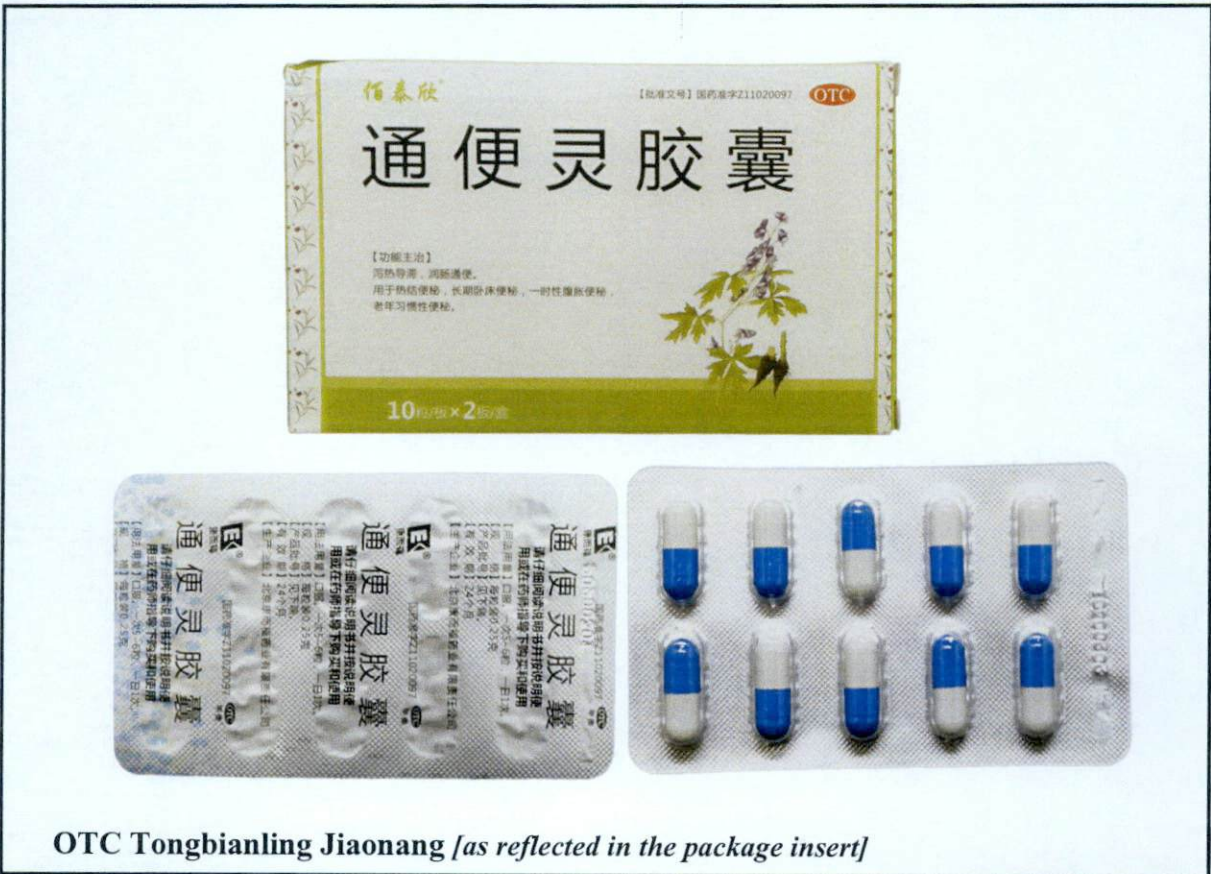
佰泰欣

【批准文号】国药准字Z11020097 OTC

通便灵胶囊

【功能主治】
泻热导滞，润肠通便。
用于热结便秘，长期卧床便秘，一时性腹胀便秘，老年习惯性便秘。

10粒/板×2板/盒

通便灵胶囊

通便灵胶囊

通便灵胶囊

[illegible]

OTC Tongbianling Jiaonang [as reflected in the package insert]